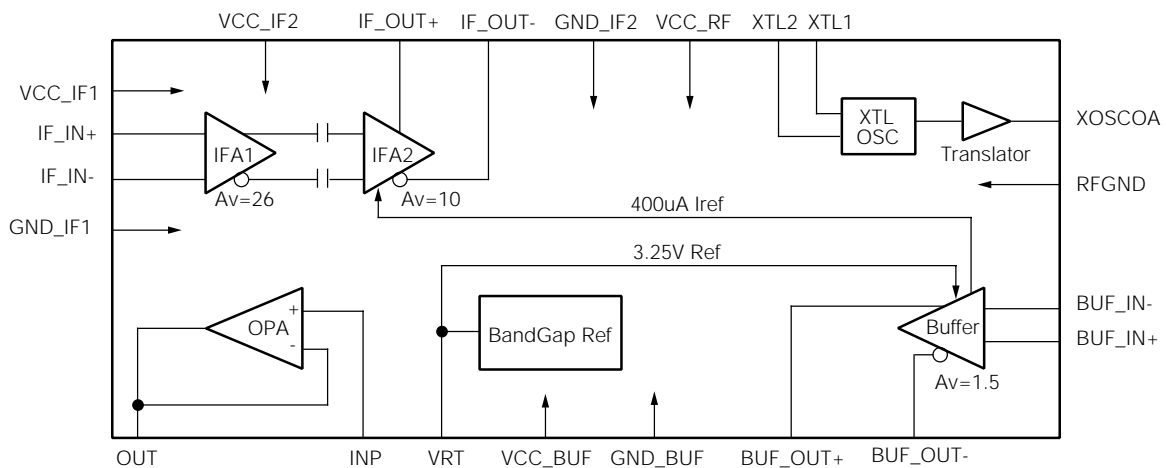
VCC_IF2
IF_OUT+
IF_OUT-
GND_IF2
VCC_RF
XTL2
XTL1
VCC_IF1
IF_IN+
IF_IN-
GND_IF1
IFA1
Av=26
IFA2
Av=10
XTL OSC
Translator
XOSCOA
RFGND
400uA Iref
3.25V Ref
OPA
+
-
BandGap Ref
Buffer
Av=1.5
BUF_IN-
BUF_IN+
OUT
INP
VRT
VCC_BUF
GND_BUF
BUF_OUT+
BUF_OUT-